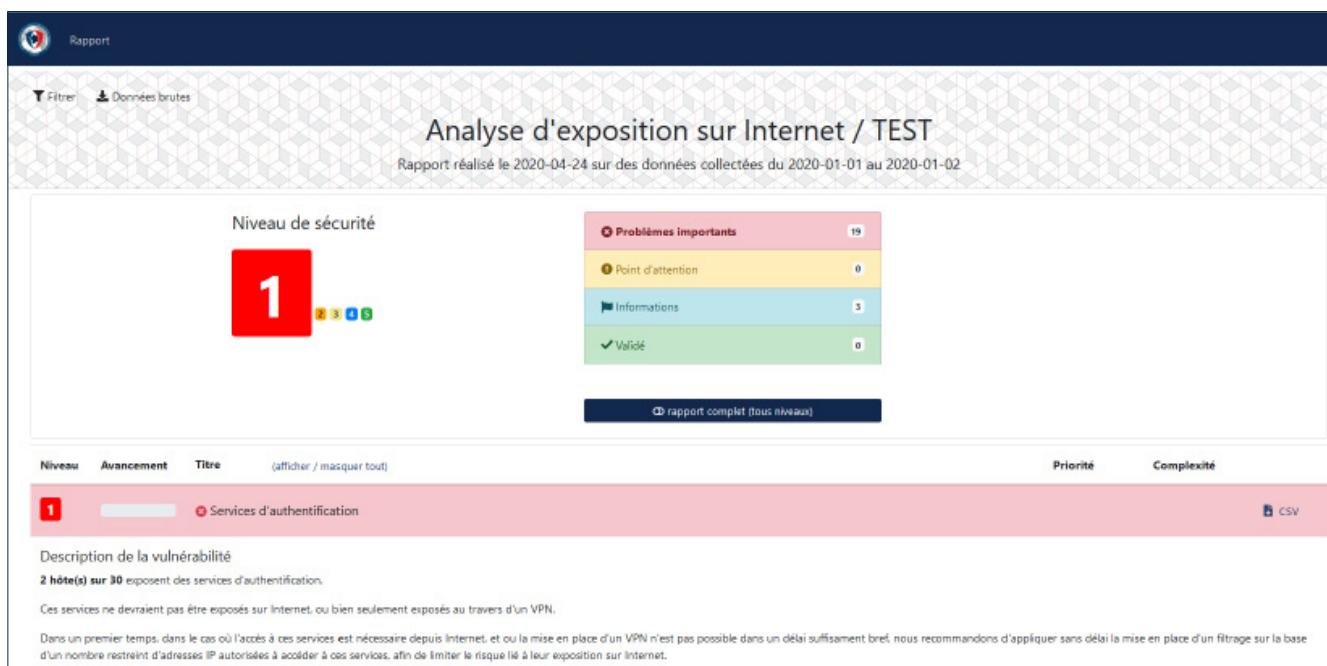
Rapport

Filtrer Données brutes

Analyse d'exposition sur Internet / TEST

Rapport réalisé le 2020-04-24 sur des données collectées du 2020-01-01 au 2020-01-02

Niveau de sécurité

1

2 3 4 5

| | |
|---|---|
| Problèmes importants | 19 |
| Point d'attention | 0 |
| Informations | 3 |
| Validé | 0 |

rapport complet (tous niveaux)

Niveau Avancement Titre (afficher / masquer tout) Priorité Complexité

1 Services d'authentification CSV

Description de la vulnérabilité

2 hôte(s) sur 30 exposent des services d'authentification.

Ces services ne devraient pas être exposés sur Internet, ou bien seulement exposés au travers d'un VPN.

Dans un premier temps, dans le cas où l'accès à ces services est nécessaire depuis Internet, et ou la mise en place d'un VPN n'est pas possible dans un délai suffisament bref, nous recommandons d'appliquer sans délai la mise en place d'un filtrage sur la base d'un nombre restreint d'adresses IP autorisées à accéder à ces services, afin de limiter le risque lié à leur exposition sur Internet.